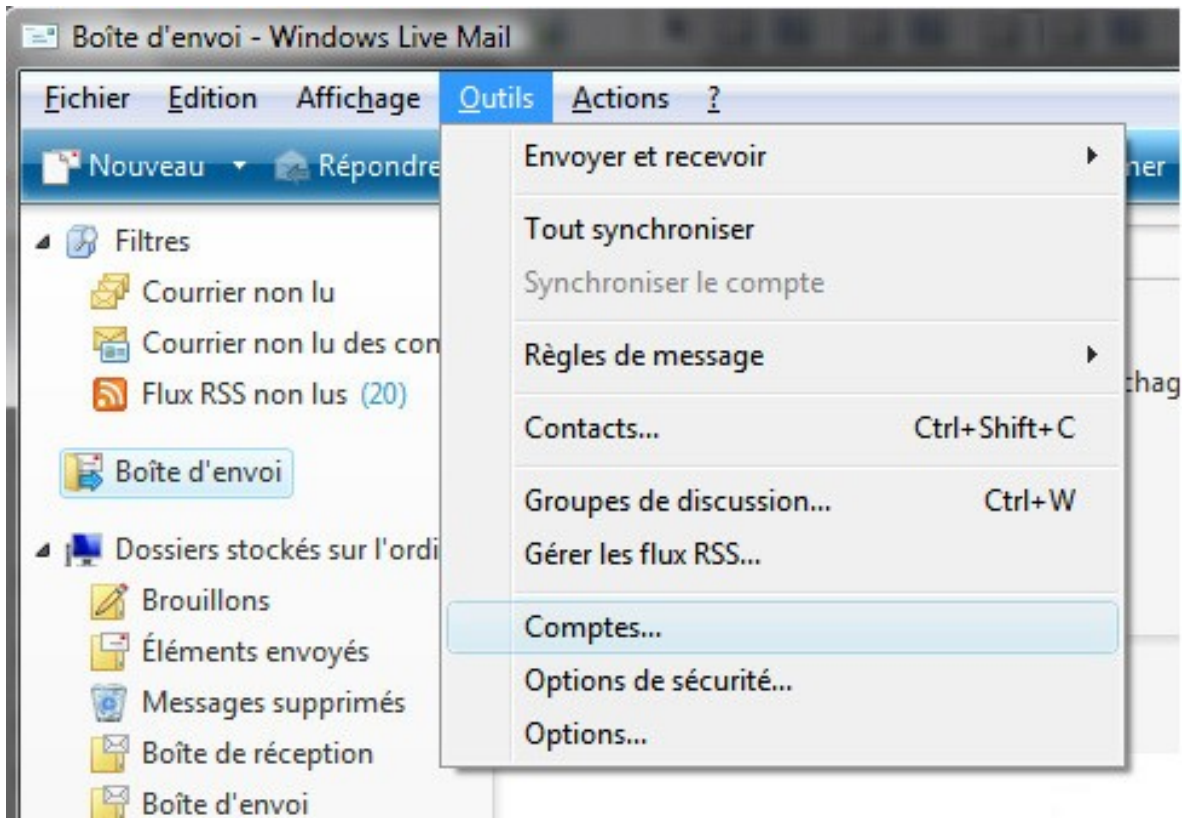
Boîte d'envoi - Windows Live Mail

Fichier Edition Affichage Outils Actions ?

Nouveau Répondre

Filtres
Courrier non lu
Courrier non lu des con
Flux RSS non lus (20)

Boîte d'envoi

Dossiers stockés sur l'ordi
Brouillons
Éléments envoyés
Messages supprimés
Boîte de réception
Boîte d'envoi

Envoyer et recevoir
Tout synchroniser
Synchroniser le compte
Règles de message
Contacts... Ctrl+Shift+C
Groupes de discussion... Ctrl+W
Gérer les flux RSS...
Comptes...
Options de sécurité...
Options...

ner
chag